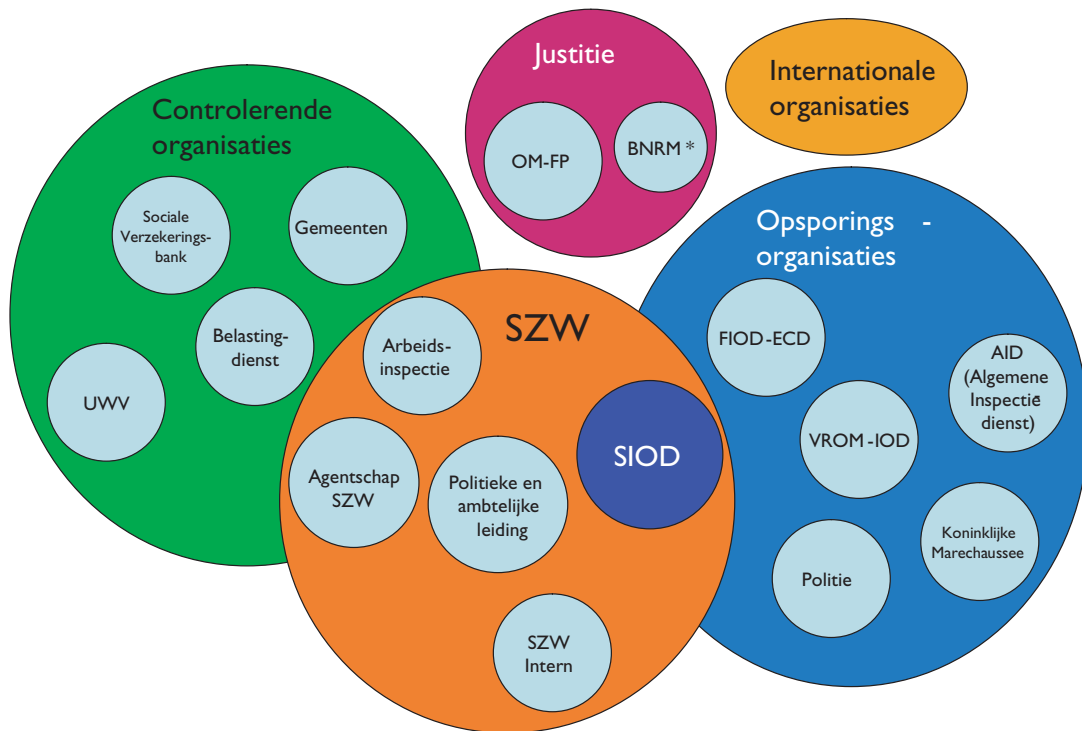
Justitie

OM-FP

BNRM *

Internationale organisaties

Controlerende organisaties

Sociale Verzekeringsbank

Gemeenten

Belastingdienst

UWV

SZW

Arbeidsinspectie

SIOD

Agentschap SZW

Politieke en ambtelijke leiding

SZW Intern

Opsporings - organisaties

FIOD-ECD

AID (Algemene Inspectie dienst)

VROM-IOD

Koninklijke Marechaussee

Politie